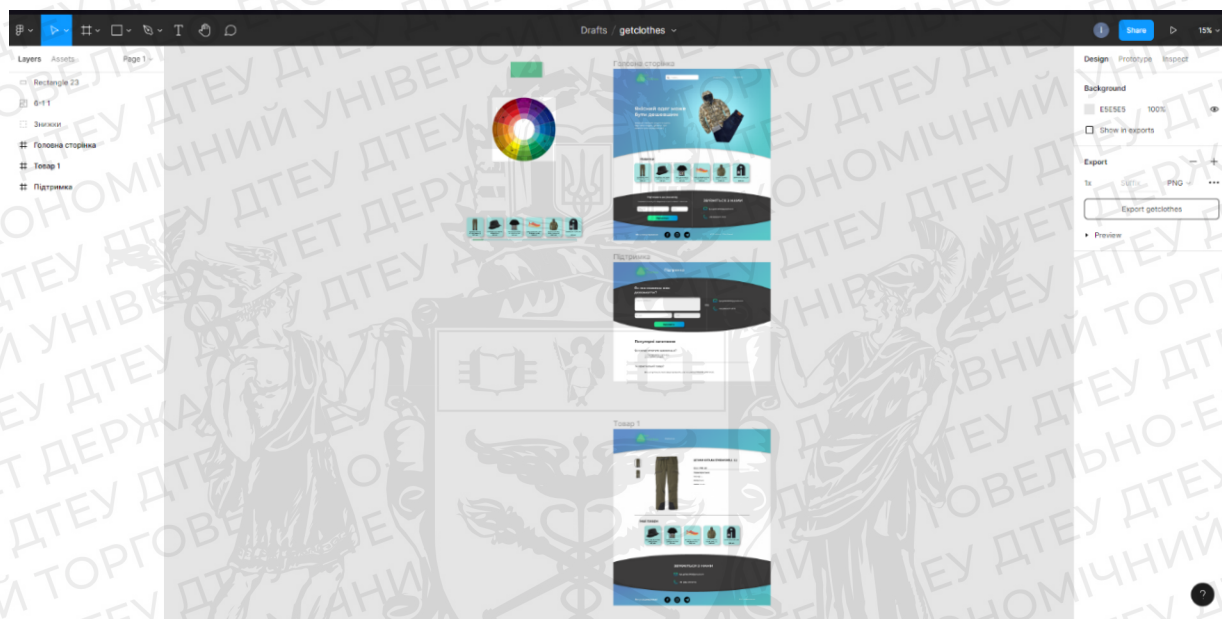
Drafts / getclothes

Share

15%

Layers Assets Page 1

Rectangle 23

6-1 1

Значки

Головна сторінка

Товар 1

Підтримка

Головна сторінка

Підтримка

Товар 1

Design Prototype Inspect

Background

E5E5E5 100%

Show in exports

Export

1x Suffix PNG

Export getclothes

Preview

ДТЕУ ДЕРЖАВНИЙ ТОРГОВЕЛЬНО-ЕКОНОМІЧНИЙ УНІВЕРСИТЕТ ДТЕУ

?